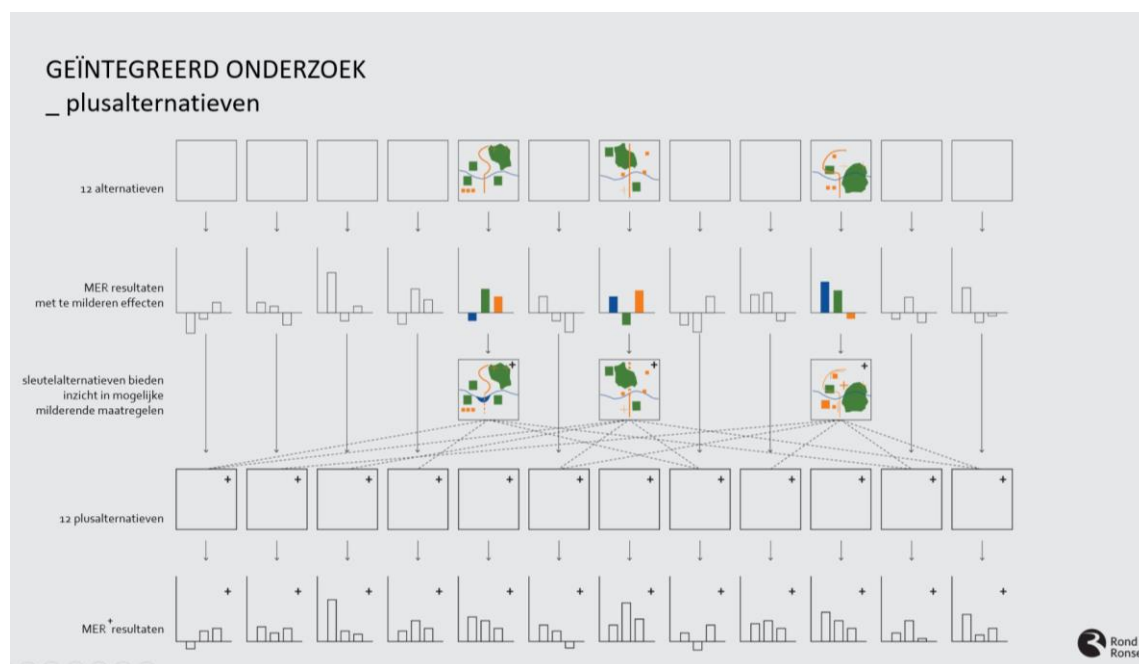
GEÏNTEGREERD ONDERZOEK
_ plusalternatieven

12 alternatieven

MER resultaten met te milderen effecten

sleutelalternatieven bieden inzicht in mogelijke milderende maatregelen

12 plusalternatieven

$MER^{+}$ resultaten

Rond
Ronse